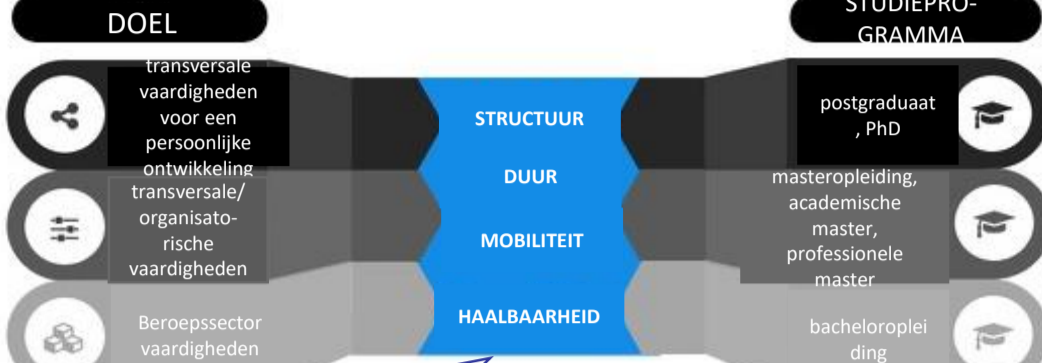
DOEL

STUDIEPRO-
GRAMMA

transversale vaardigheden voor een persoonlijke ontwikkeling

transversale/ organisato- rische vaardigheden

Beroepssector vaardigheden

STRUCTUUR

DUUR

MOBILITEIT

HAALBAARHEID

postgraduaat , PhD

masteropleiding, academische master, professionele master

bacheloroplei ding